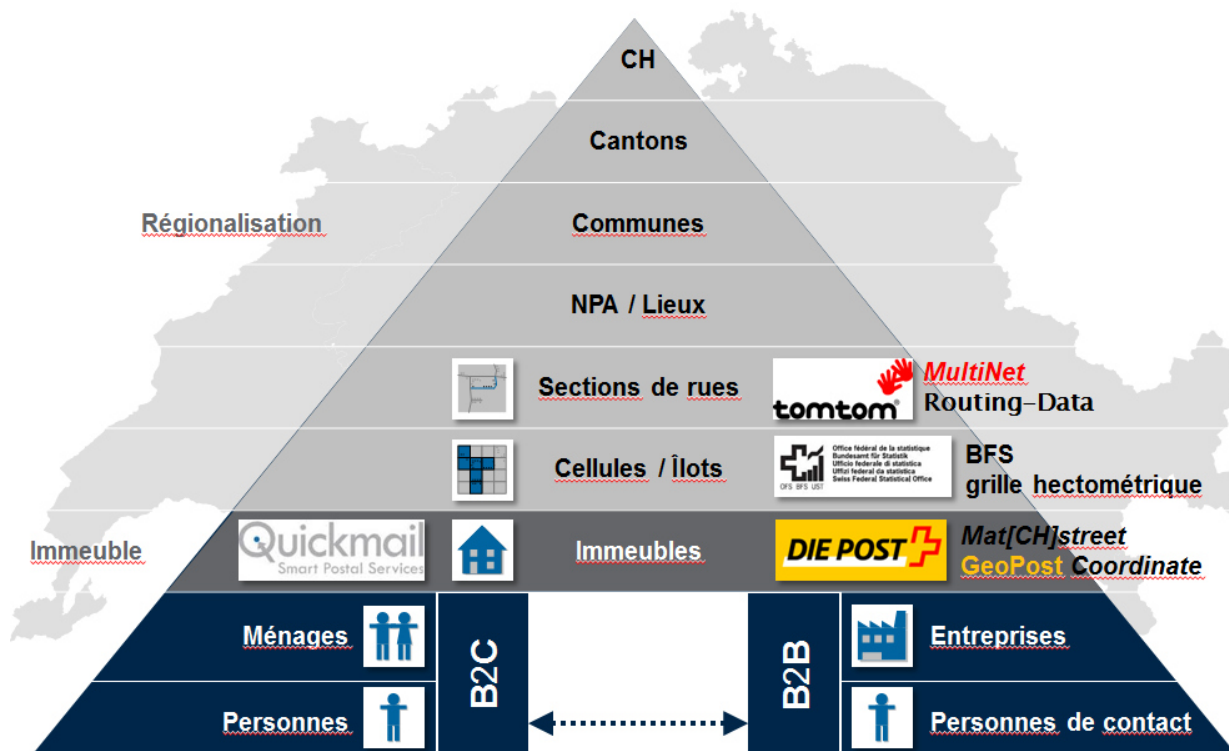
CH

Cantons

Régionalisation

Communes

NPA / Lieux

Sections de rues

tomtom

MultiNet
Routing-Data

Cellules / Îlots

Office fédéral de la statistique
Bundesamt für Statistik
Ufficio federale di statistica
Uffizi federal da statistica
Swiss Federal Statistical Office
OFS BFS UST

BFS
grille hectométrique

Immeuble

Quickmail
Smart Postal Services

Immeubles

DIE POST

Mat[CH]street
GeoPost Coordinate

Ménages

B2C

B2B

Entreprises

Personnes

Personnes de contact